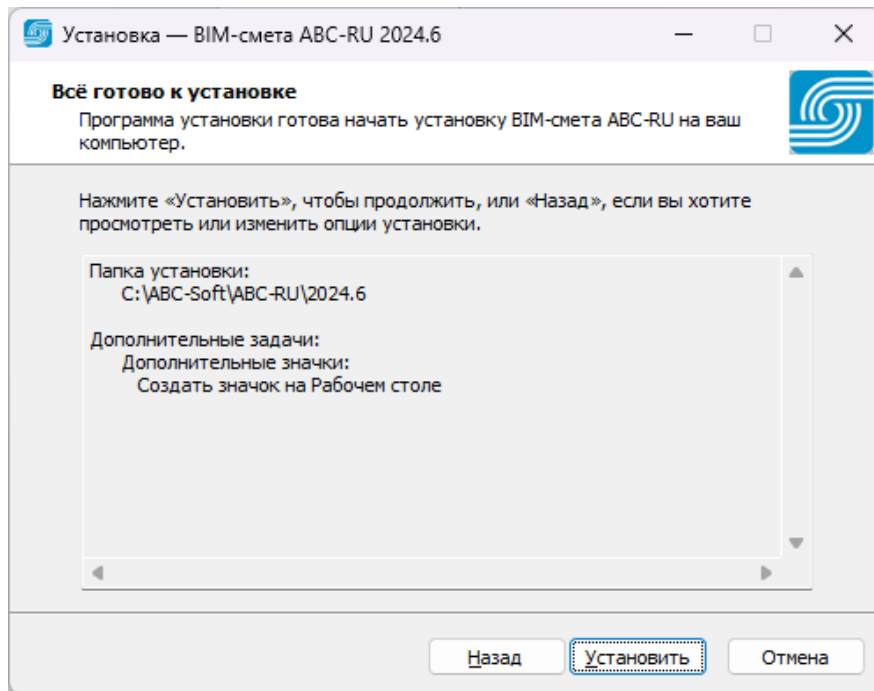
Установка — BIM-смета ABC-RU 2024.6

Всё готово к установке
Программа установки готова начать установку BIM-смета ABC-RU на ваш компьютер.

Нажмите «Установить», чтобы продолжить, или «Назад», если вы хотите просмотреть или изменить опции установки.

Папка установки:
C:\ABC-Soft\ABC-RU\2024.6

Дополнительные задачи:
Дополнительные значки:
Создать значок на Рабочем столе

Назад
Установить
Отмена